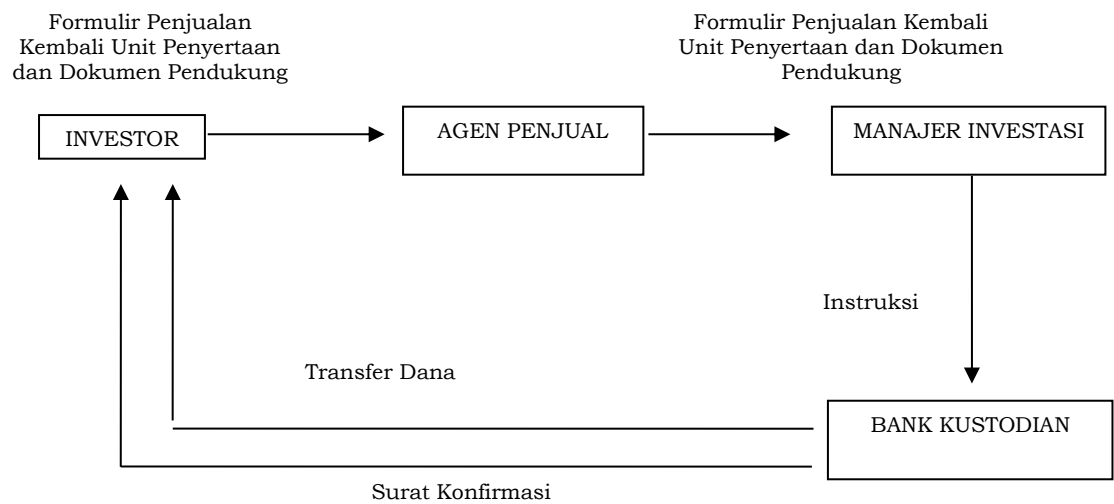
Formulir Penjualan Kembali Unit Penyertaan dan Dokumen Pendukung

Formulir Penjualan Kembali Unit Penyertaan dan Dokumen Pendukung

INVESTOR

AGEN PENJUAL

MANAJER INVESTASI

Instruksi

Transfer Dana

BANK KUSTODIAN

Surat Konfirmasi